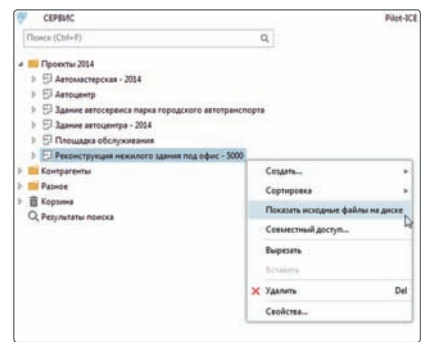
СЕРВИС

Pilot-ICE

Поиск (Ctrl+F)

Проекты 2014
Автомастерская - 2014
Автоцентр
Здание автосервиса парка городского автотранспорта
Здание автоцентра - 2014
Площадка обслуживания
Реконструкция нежилого здания под офис - 5000
Контрагенты
Разное
Корзина
Результаты поиска

Создать...
Сортировка
Показать исходные файлы на диске
Совместный доступ...
Вырезать
Вставить
Удалить Del
Свойства...